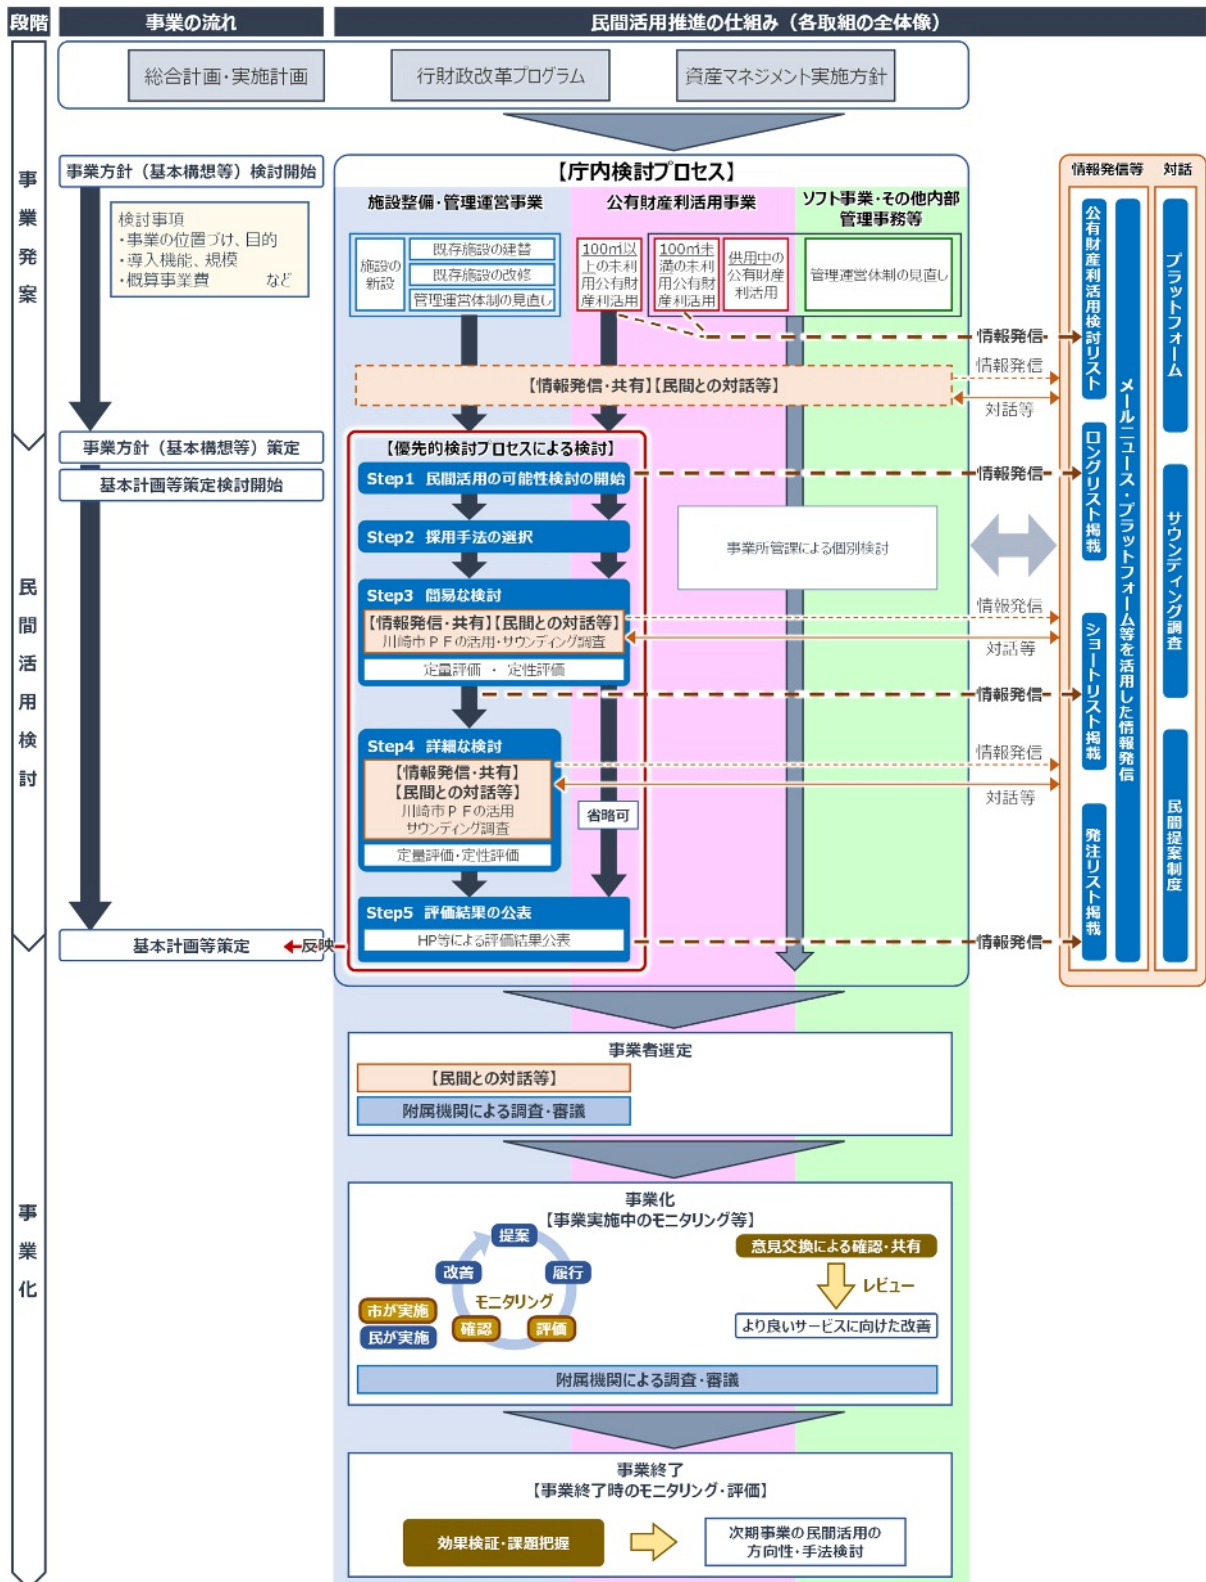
段階

事業の流れ

民間活用推進の仕組み（各取組の全体像）

総合計画・実施計画

行財政改革プログラム

資産マネジメント実施方針

事業発案

事業方針（基本構想等）検討開始

検討事項
・事業の位置づけ、目的
・導入機能、規模
・概算事業費 など

【庁内検討プロセス】

施設整備・管理運営事業

公有財産利活用事業

ソフト事業・その他内部管理事務等

施設の新設

既存施設の建替

既存施設の改修

管理運営体制の見直し

100㎡以上の未利用公有財産利活用

100㎡未満の未利用公有財産利活用

供用中の公有財産利活用

管理運営体制の見直し

情報発信

情報発信

対話等

【情報発信・共有】【民間との対話等】

民間活用検討

事業方針（基本構想等）策定

基本計画等策定検討開始

【優先的検討プロセスによる検討】

Step1 民間活用の可能性検討の開始

情報発信

Step2 採用手法の選択

事業所管課による個別検討

Step3 簡易な検討

【情報発信・共有】【民間との対話等】
川崎市ＰＦの活用・サウンディング調査

定量評価 ・ 定性評価

情報発信

対話等

情報発信

Step4 詳細な検討

【情報発信・共有】
【民間との対話等】
川崎市ＰＦの活用
サウンディング調査

定量評価・定性評価

省略可

情報発信

対話等

Step5 評価結果の公表

HP等による評価結果公表

基本計画等策定

反映

情報発信

情報発信等

対話

公有財産利活用検討リスト

ロングリスト掲載

ショートリスト掲載

発注リスト掲載

メールニュース・プラットフォーム等を活用した情報発信

プラットフォーム

サウンディング調査

民間提案制度

事業者選定

【民間との対話等】

附属機関による調査・審議

事業化

事業化
【事業実施中のモニタリング等】

提案

改善

履行

モニタリング

確認

評価

市が実施

民が実施

意見交換による確認・共有

レビュー

より良いサービスに向けた改善

附属機関による調査・審議

事業終了
【事業終了時のモニタリング・評価】

効果検証・課題把握

次期事業の民間活用の方向性・手法検討